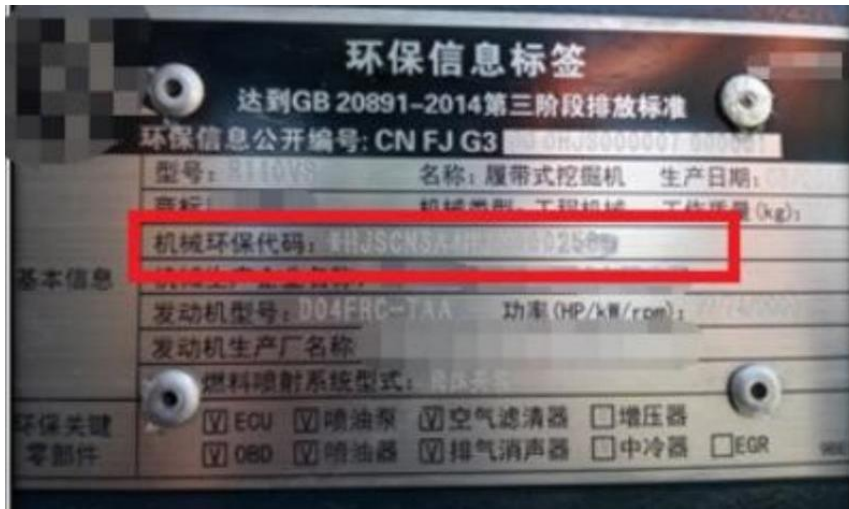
环保信息标签
达到GB 20891–2014第三阶段排放标准
环保信息公开编号: CN FJ G3 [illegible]

基本信息
型号: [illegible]
名称: 履带式挖掘机
生产日期: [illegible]
商标: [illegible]
机械类型: 工程机械
工作质量(kg): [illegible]
机械环保代码: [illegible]
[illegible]
发动机型号: DO4FRC-TAA
功率(HP/kW/rpm): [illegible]
发动机生产厂名称 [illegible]
燃料喷射系统型式: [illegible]

环保关键零部件
☑ ECU ☑ 喷油泵 ☑ 空气滤清器 □ 增压器
☑ OBD ☑ 喷油器 ☑ 排气消声器 □ 中冷器 □ EGR